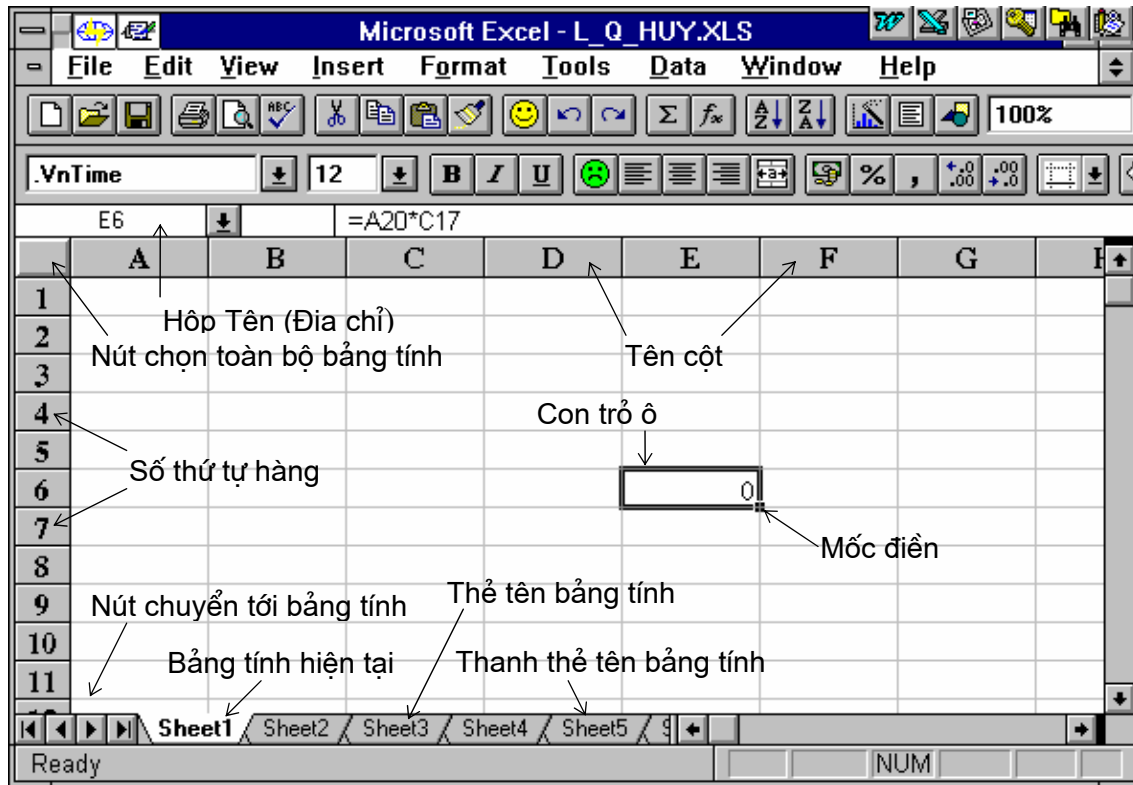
Microsoft Excel - L_Q_HUY.XLS

File Edit View Insert Format Tools Data Window Help

100%

.VnTime 12 B I U %

E6 =A20*C17

| | A | B | C | D | E | F | G |
|---|---|---|---|---|---|---|---|
| 1 | | | | | | | |
| 2 | | | | | | | |
| 3 | | | | | | | |
| 4 | | | | | | | |
| 5 | | | | | | | |
| 6 | | | | | 0 | | |
| 7 | | | | | | | |
| 8 | | | | | | | |
| 9 | | | | | | | |
| 10 | | | | | | | |
| 11 | | | | | | | |

Hộp Tên (Đia chỉ)
Nút chọn toàn bộ bảng tính
Tên cột
Con trỏ ô
Số thứ tự hàng
Mốc điền
Nút chuyển tới bảng tính
Thẻ tên bảng tính
Bảng tính hiện tại
Thanh thẻ tên bảng tính

Sheet1 Sheet2 Sheet3 Sheet4 Sheet5

Ready NUM